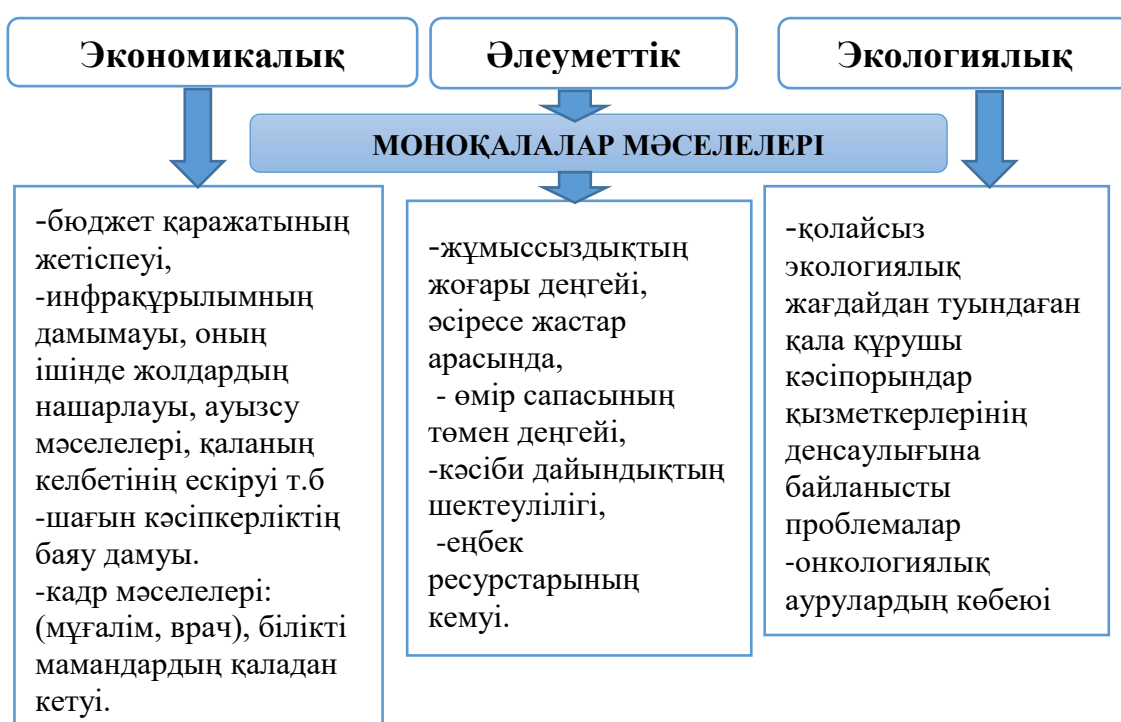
Экономикалық

Әлеуметтік

Экологиялық

МОНОҚАЛАЛАР МӘСЕЛЕЛЕРІ

-бюджет қаражатының жетіспеуі,
-инфрақұрылымның дамымауы, оның ішінде жолдардың нашарлауы, ауызсу мәселелері, қаланың келбетінің ескіруі т.б
-шағын кәсіпкерліктің баяу дамуы.
-кадр мәселелері: (мұғалім, врач), білікті мамандардың қаладан кетуі.

-жұмыссыздықтың жоғары деңгейі, әсіресе жастар арасында,
- өмір сапасының төмен деңгейі,
-кәсіби дайындықтың шектеулілігі,
-еңбек ресурстарының кемуі.

-қолайсыз экологиялық жағдайдан туындаған қала құрушы кәсіпорындар қызметкерлерінің денсаулығына байланысты проблемалар
-онкологиялық аурулардың көбеюі